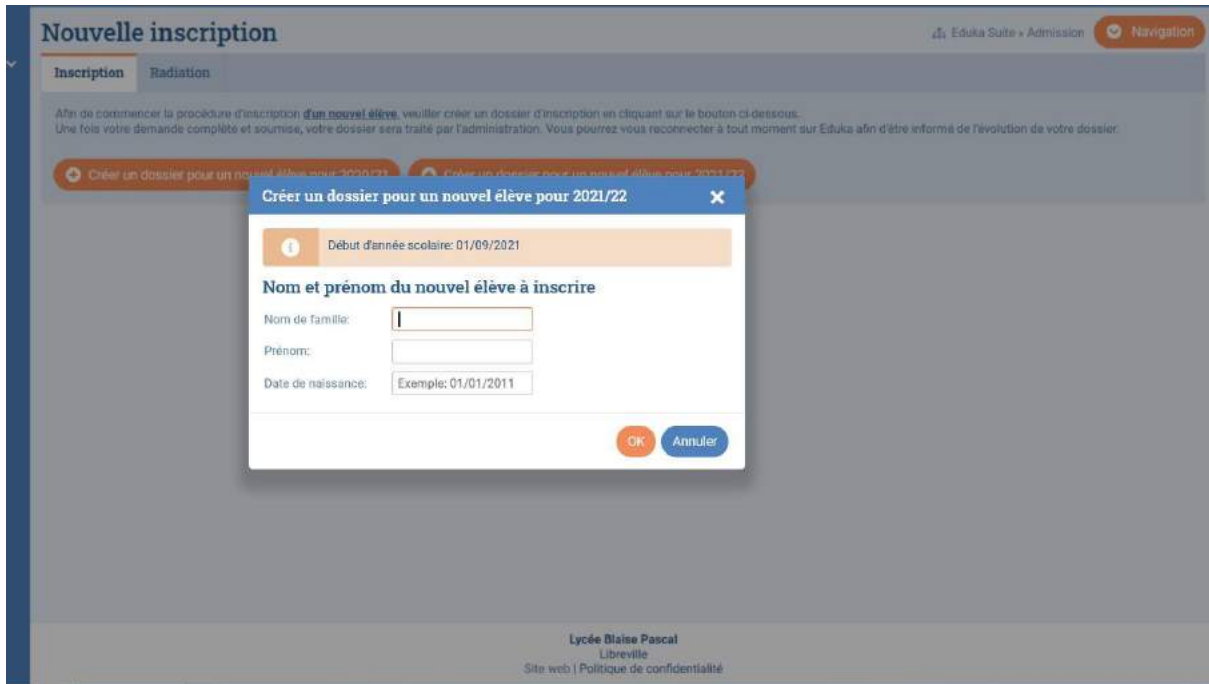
Nouvelle inscription

Eduka Suite » Admission

Navigation

Inscription

Radiation

Afin de commencer la procédure d'inscription d'un nouvel élève, veuillez créer un dossier d'inscription en cliquant sur le bouton ci-dessous.
Une fois votre demande complète et soumise, votre dossier sera traité par l'administration. Vous pourrez vous reconnecter à tout moment sur Eduka afin d'être informé de l'évolution de votre dossier.

Créer un dossier pour un nouvel élève pour 2020/21

Créer un dossier pour un nouvel élève pour 2021/22

Créer un dossier pour un nouvel élève pour 2021/22

Début d'année scolaire: 01/09/2021

Nom et prénom du nouvel élève à inscrire

Nom de famille:

Prénom:

Date de naissance:

Exemple: 01/01/2011

OK

Annuler

Lycée Blaise Pascal
Libreville
Site web | Politique de confidentialité